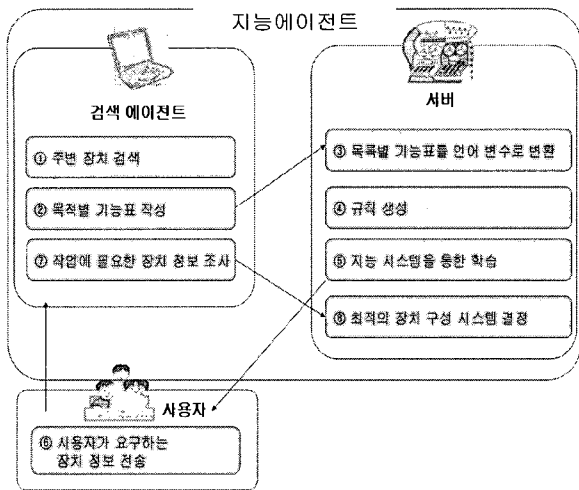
지능에이전트

검색 에이전트

① 주변 장치 검색

② 목적별 기능표 작성

⑦ 작업에 필요한 장치 정보 조사

서버

③ 목록별 기능표를 언어 변수로 변환

④ 규칙 생성

⑤ 지능 시스템을 통한 학습

⑧ 최적의 장치 구성 시스템 결정

사용자

⑥ 사용자가 요구하는 장치 정보 전송